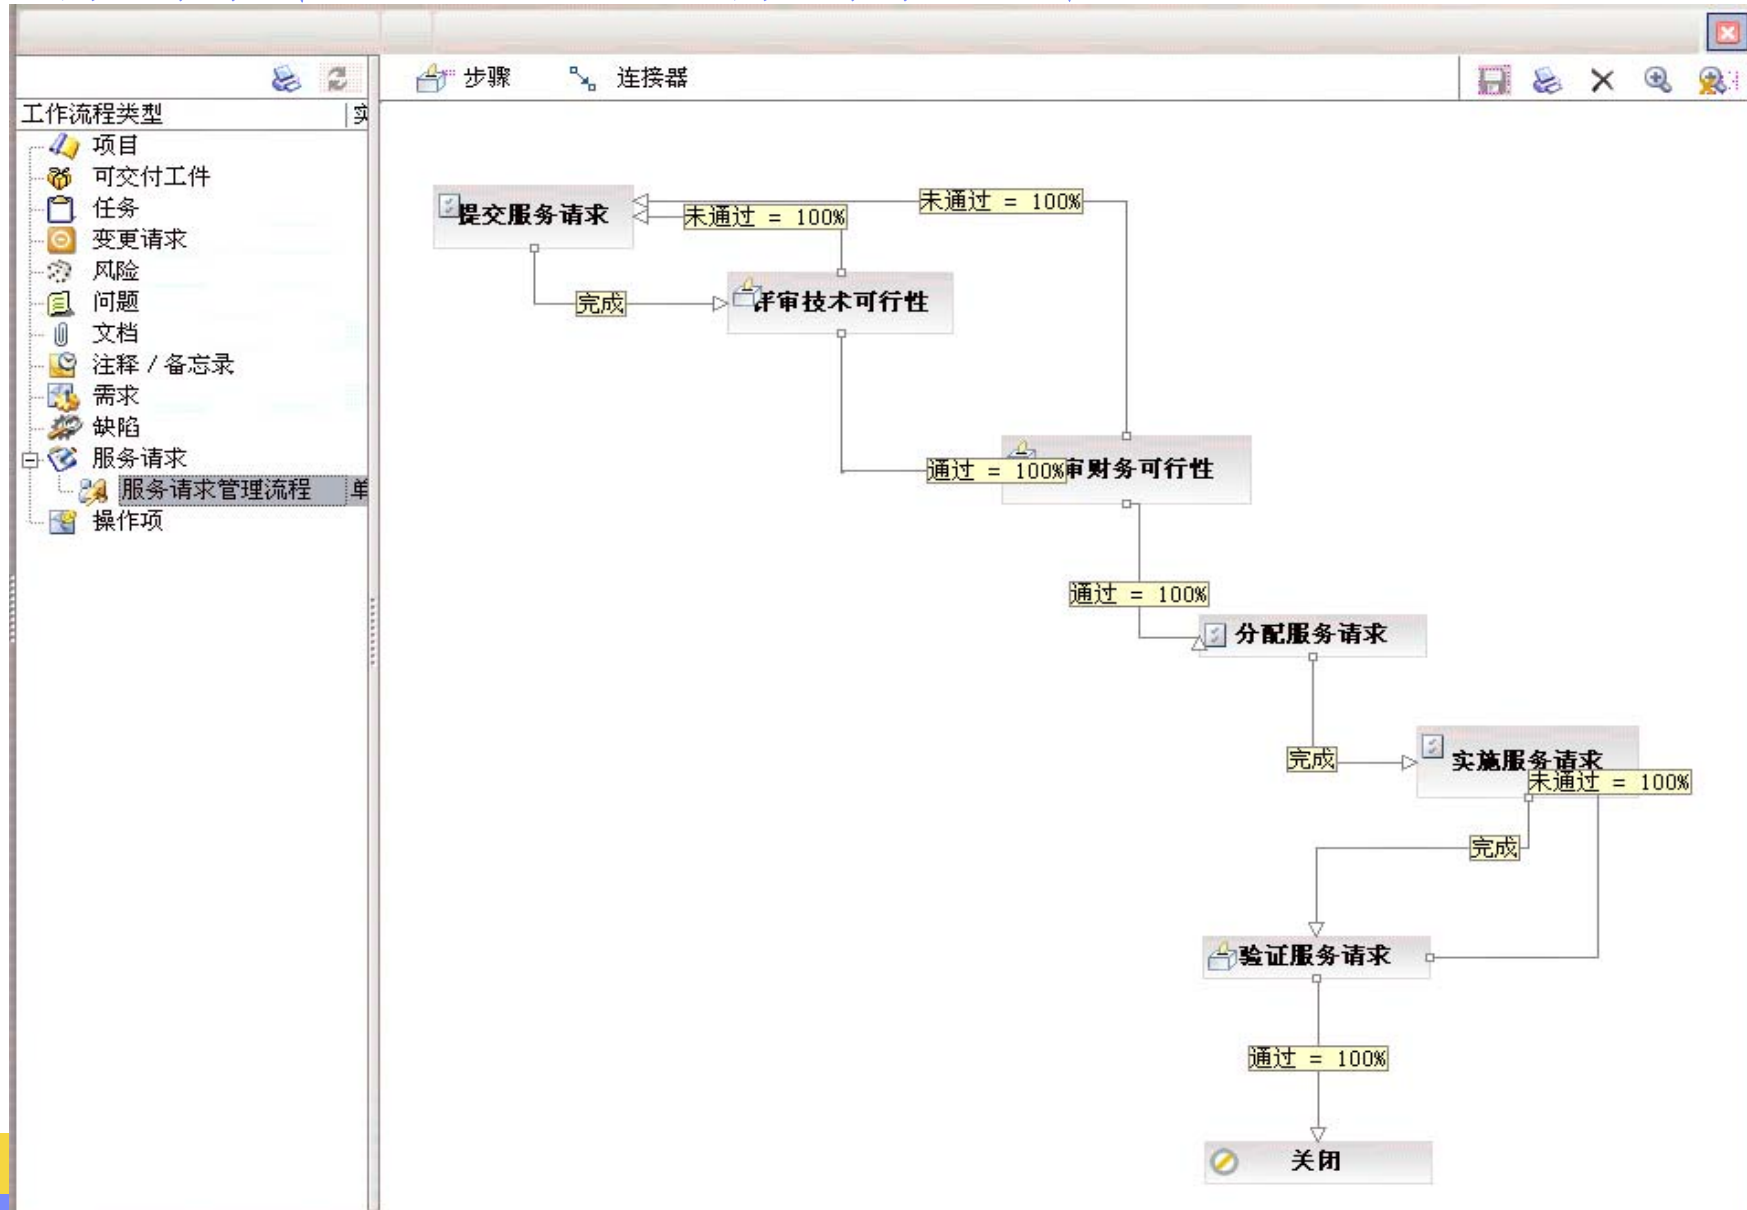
步骤 连接器

工作流程类型 实

项目
可交付工件
任务
变更请求
风险
问题
文档
注释 / 备忘录
需求
缺陷
服务请求
服务请求管理流程 单
操作项

提交服务请求
未通过 = 100%
未通过 = 100%
完成
评审技术可行性
通过 = 100%
审财务可行性
通过 = 100%
分配服务请求
完成
实施服务请求
未通过 = 100%
完成
验证服务请求
通过 = 100%
关闭